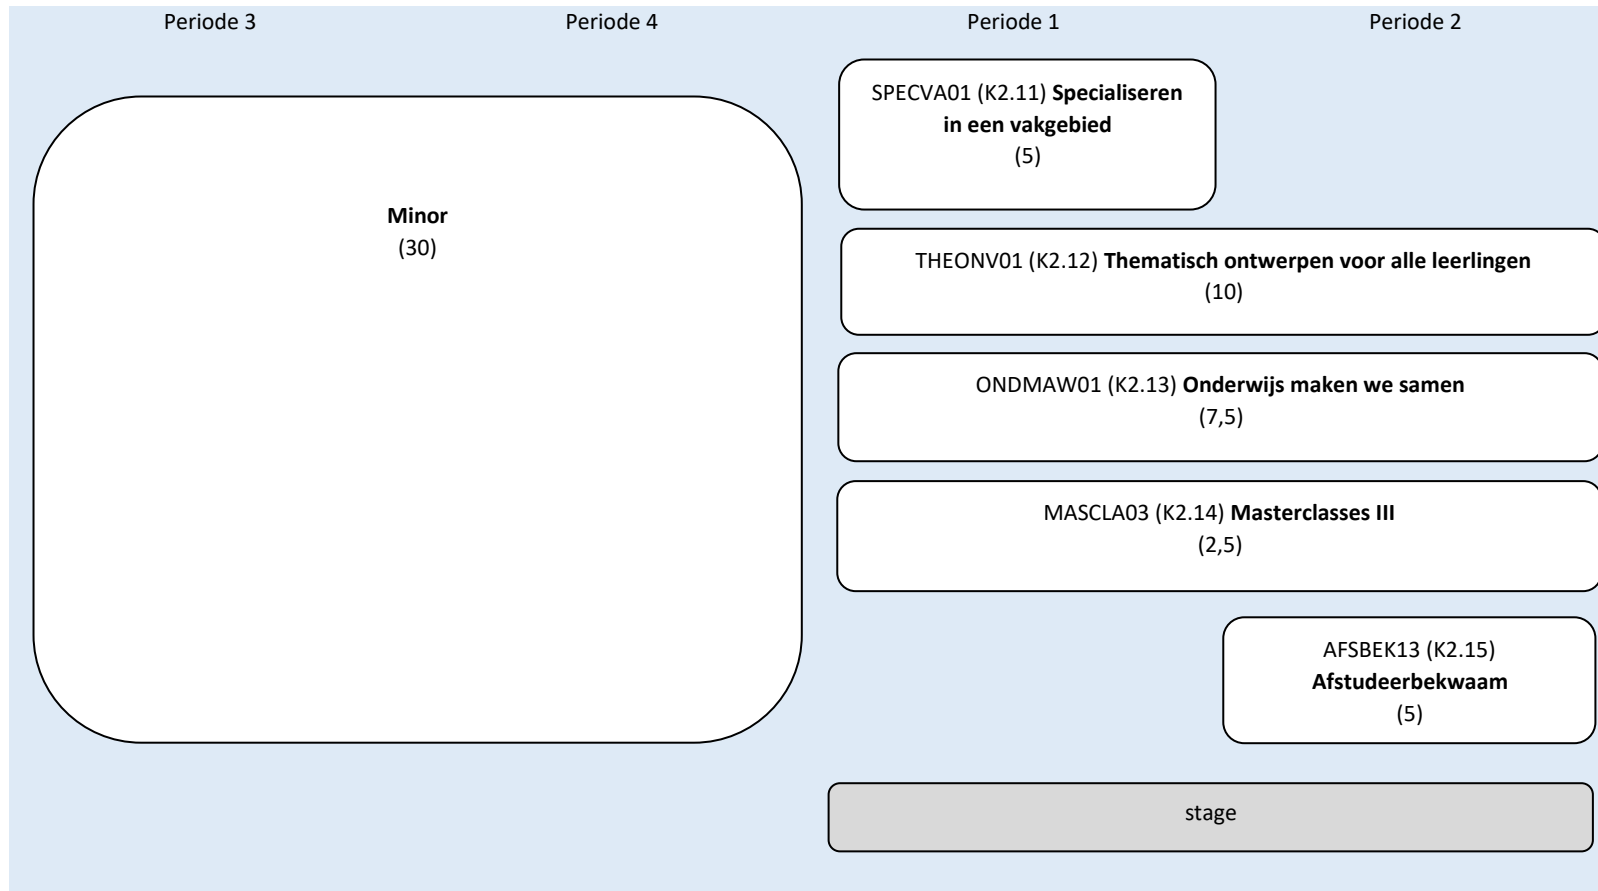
Periode 3

Periode 4

Periode 1

Periode 2

Minor
(30)

SPECVA01 (K2.11) **Specialiseren in een vakgebied**
(5)

THEONV01 (K2.12) **Thematisch ontwerpen voor alle leerlingen**
(10)

ONDMAW01 (K2.13) **Onderwijs maken we samen**
(7,5)

MASCLA03 (K2.14) **Masterclasses III**
(2,5)

AFSBEK13 (K2.15)
**Afstudeerbekwaam**
(5)

stage